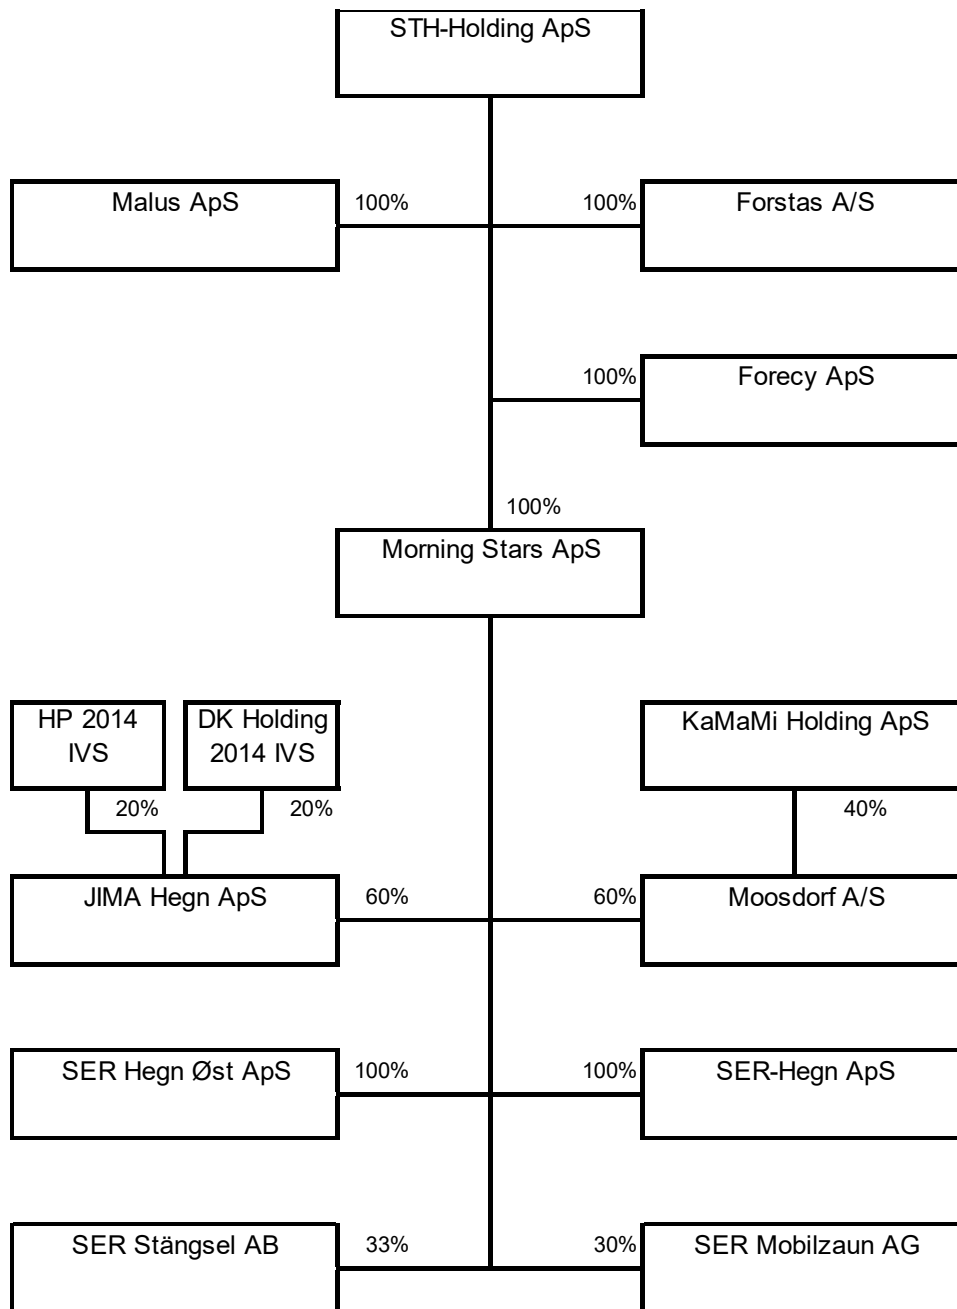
STH-Holding ApS

Malus ApS
100%
100%
Forstas A/S

100%
Forecy ApS

100%
Morning Stars ApS

HP 2014 IVS
DK Holding 2014 IVS
KaMaMi Holding ApS
20%
20%
40%

JIMA Hegn ApS
60%
60%
Moosdorf A/S

SER Hegn Øst ApS
100%
100%
SER-Hegn ApS

SER Stängsel AB
33%
30%
SER Mobilzaun AG